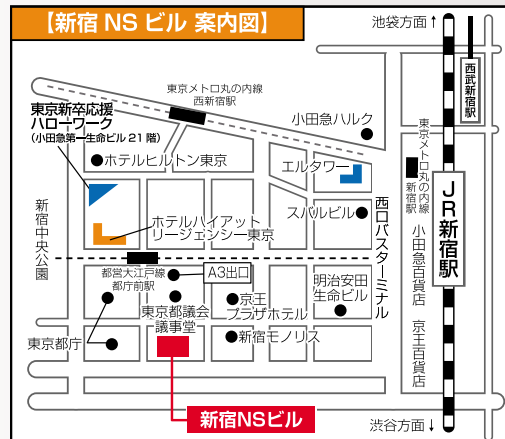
【新宿 NS ビル 案内図】

池袋方面↑

西武新宿駅

東京メトロ丸の内線 西新宿駅

小田急ハルク

東京新卒応援ハローワーク
(小田急第一生命ビル 21 階)

ホテルヒルトン東京

エルタワー

東京メトロ丸の内線 新宿駅

JR新宿駅

新宿中央公園

スバルビル

西口バスターミナル

小田急百貨店

ホテルハイアットリージェンシー東京

都営大江戸線 都庁前駅

A3出口

明治安田生命ビル

京王百貨店

東京都議会議事堂

京王プラザホテル

東京都庁

新宿モノリス

新宿NSビル

渋谷方面↓